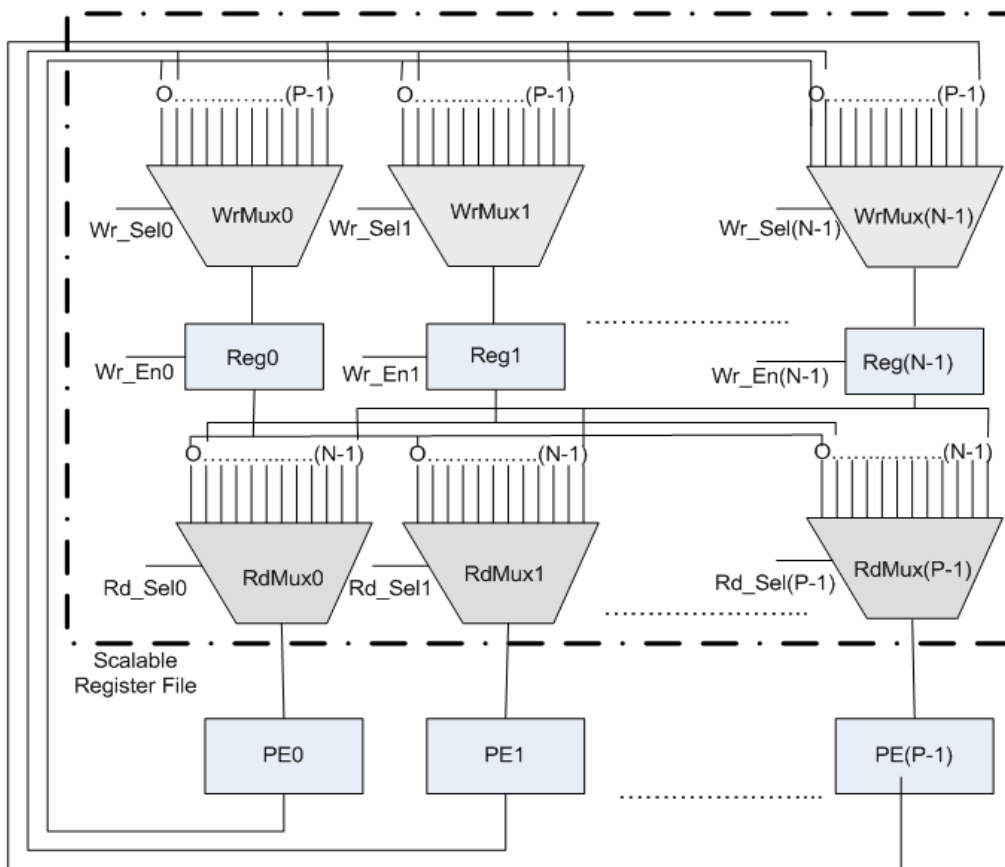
O...............(P-1)
O...............(P-1)
O...............(P-1)

Wr_Sel0
WrMux0
Wr_Sel1
WrMux1
Wr_Sel(N-1)
WrMux(N-1)

Wr_En0
Reg0
Wr_En1
Reg1
.........................
Wr_En(N-1)
Reg(N-1)

O...............(N-1)
O...............(N-1)
O...............(N-1)

Rd_Sel0
RdMux0
Rd_Sel1
RdMux1
Rd_Sel(P-1)
RdMux(P-1)
.....................

Scalable Register File

PE0
PE1
PE(P-1)
.........................